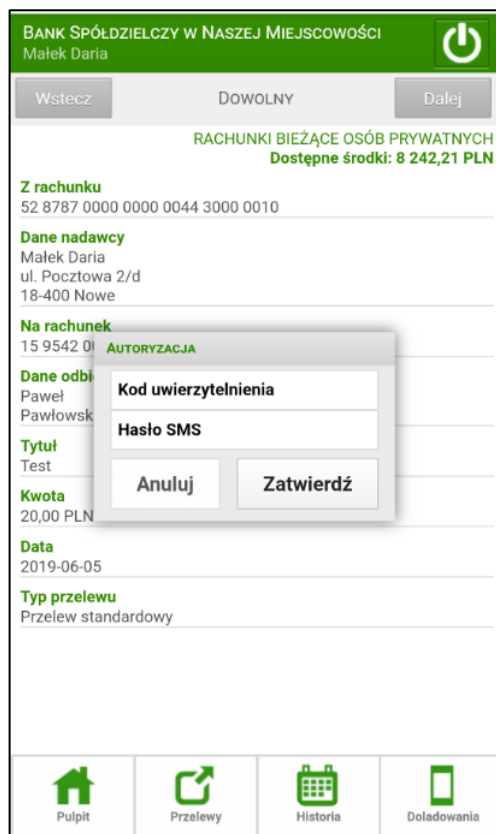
BANK SPÓŁDZIELCZY W NASZEJ MIEJSCOWOŚCI
Małek Daria

Wstecz DOWOLNY Dalej

RACHUNKI BIEŻĄCE OSÓB PRYWATNYCH
Dostępne środki: 8 242,21 PLN

Z rachunku
52 8787 0000 0000 0044 3000 0010

Dane nadawcy
Małek Daria
ul. Pocztowa 2/d
18-400 Nowe

Na rachunek
15 9542 0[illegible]

Dane odbi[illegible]
Paweł
Pawłowsk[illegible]

Tytuł
Test

Kwota
20,00 PLN

Data
2019-06-05

Typ przelewu
Przelew standardowy

AUTORYZACJA
Kod uwierzytelnienia
Hasło SMS
Anuluj Zatwierdź

Pulpit Przelewy Historia Doładowania